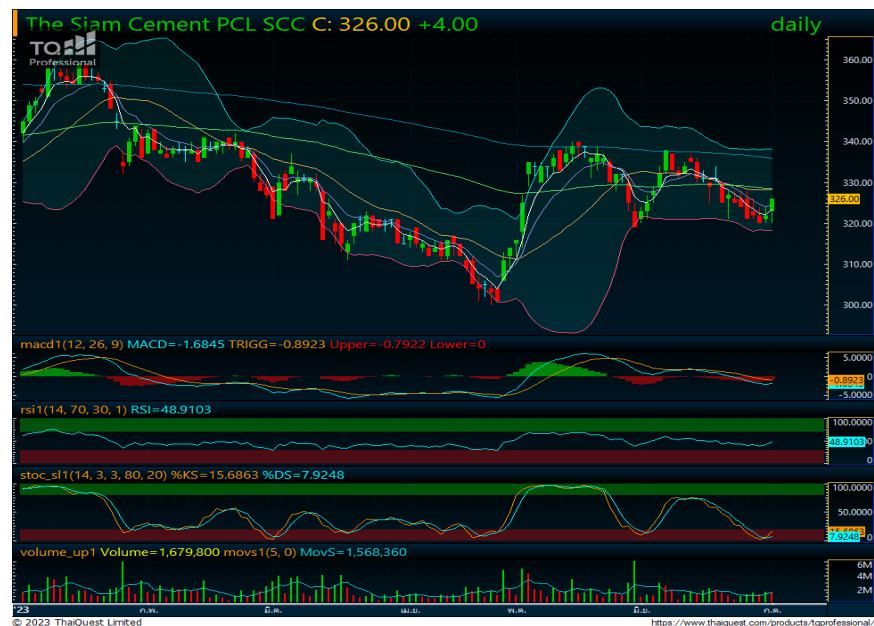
The Siam Cement PCL SCC C: 326.00 +4.00 daily

TQ Professional

360.00
350.00
340.00
330.00
326.00
320.00
310.00
300.00

macd1(12, 26, 9) MACD=-1.6845 TRIGG=-0.8923 Upper=-0.7922 Lower=0

5.0000
0
-0.8923
-5.0000

rsi1(14, 70, 30, 1) RSI=48.9103

100.0000
48.9103
0

stoc_sl1(14, 3, 3, 80, 20) %KS=15.6863 %DS=7.9248

100.0000
50.0000
15.6863
7.9248

volume_up1 Volume=1,679,800 movs1(5, 0) MovS=1,568,360

6M
4M
2M

'23 ก.พ. มี.ค. เม.ย. พ.ค. มิ.ย. ก.ค.

© 2023 ThaiQuest Limited https://www.thaiquest.com/products/tqprofessional/